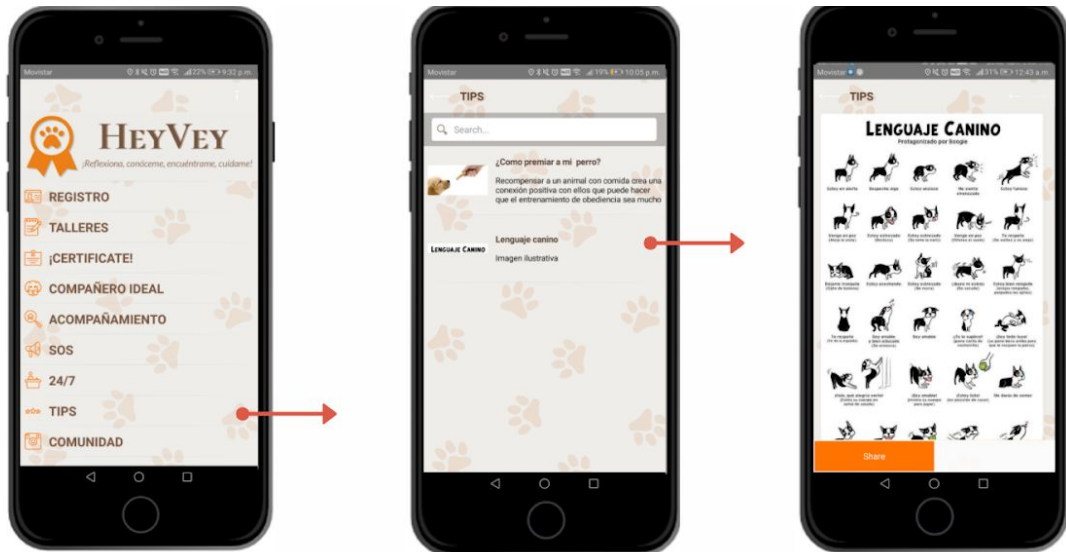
Movistar 22% 9:32 p.m.

HEYVEY

¡Reflexiona, conóceme, encuéntrame, cuídame!

REGISTRO

TALLERES

¡CERTIFICATE!

COMPAÑERO IDEAL

ACOMPAÑAMIENTO

SOS

24/7

TIPS

COMUNIDAD

Movistar 19% 10:05 p.m.

TIPS

Search...

¿Como premiar a mi perro?

Recompensar a un animal con comida crea una conexión positiva con ellos que puede hacer que el entrenamiento de obediencia sea mucho

LENGUAJE CANINO

Lenguaje canino

Imagen ilustrativa

Movistar 31% 12:43 a.m.

TIPS

LENGUAJE CANINO

Protagonizado por Boogie

Estoy en alerta

Despacito algo

Estoy ansioso

Me siento amenazado

Estoy furioso

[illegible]

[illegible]

Share